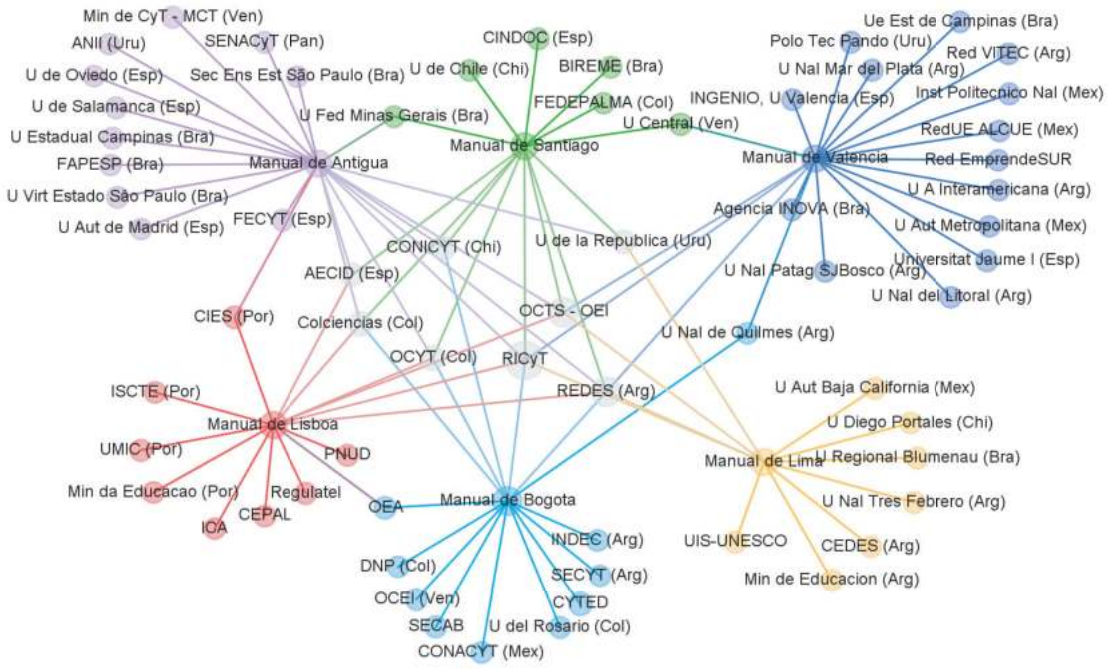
Min de CyT - MCT (Ven)
ANII (Uru)
SENACyT (Pan)
U de Oviedo (Esp)
Sec Ens Est São Paulo (Bra)
U de Salamanca (Esp)
U Estadual Campinas (Bra)
FAPESP (Bra)
Manual de Antigua
U Virt Estado São Paulo (Bra)
U Aut de Madrid (Esp)
FECYT (Esp)
CINDOC (Esp)
U de Chile (Chi)
BIREME (Bra)
FEDEPALMA (Col)
U Fed Minas Gerais (Bra)
U Central (Ven)
Manual de Santiago
Ue Est de Campinas (Bra)
Polo Tec Pando (Uru)
Red VITEC (Arg)
U Nal Mar del Plata (Arg)
INGENIO, U Valencia (Esp)
Inst Politecnico Nal (Mex)
RedUE ALCUE (Mex)
Manual de Valencia
Red EmprendeSUR
U A Interamericana (Arg)
Agencia INOVA (Bra)
U Aut Metropolitana (Mex)
Universitat Jaume I (Esp)
U Nal Patag SJBosco (Arg)
U Nal del Litoral (Arg)
CONICYT (Chi)
U de la Republica (Uru)
AECID (Esp)
CIES (Por)
Colciencias (Col)
OCTS - OEI
U Nal de Quilmes (Arg)
OCYT (Col)
RICyT
ISCTE (Por)
REDES (Arg)
U Aut Baja California (Mex)
Manual de Lisboa
U Diego Portales (Chi)
UMIC (Por)
PNUD
Manual de Lima
U Regional Blumenau (Bra)
Min da Educacao (Por)
Regulatel
OEA
Manual de Bogota
U Nal Tres Febrero (Arg)
ICA
CEPAL
INDEC (Arg)
UIS-UNESCO
CEDES (Arg)
DNP (Col)
SECYT (Arg)
Min de Educacion (Arg)
OCEI (Ven)
CYTED
SECAB
U del Rosario (Col)
CONACYT (Mex)